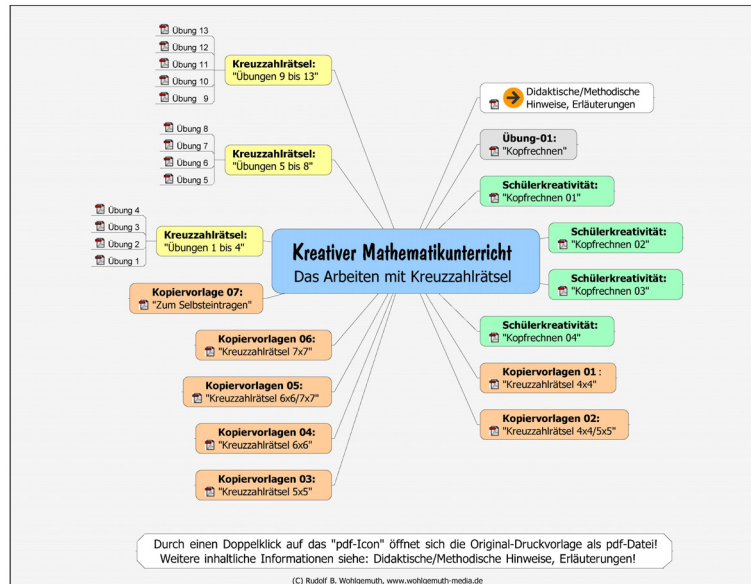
Kreativer Mathematikunterricht
Das Arbeiten mit Kreuzzahlrätsel

Übung 13
Übung 12
Übung 11
Übung 10
Übung 9

Kreuzzahlrätsel:
"Übungen 9 bis 13"

Übung 8
Übung 7
Übung 6
Übung 5

Kreuzzahlrätsel:
"Übungen 5 bis 8"

Übung 4
Übung 3
Übung 2
Übung 1

Kreuzzahlrätsel:
"Übungen 1 bis 4"

Kopiervorlage 07:
"Zum Selbsteintragen"

Kopiervorlagen 06:
"Kreuzzahlrätsel 7x7"

Kopiervorlagen 05:
"Kreuzzahlrätsel 6x6/7x7"

Kopiervorlagen 04:
"Kreuzzahlrätsel 6x6"

Kopiervorlagen 03:
"Kreuzzahlrätsel 5x5"

Didaktische/Methodische Hinweise, Erläuterungen

Übung-01:
"Kopfrechnen"

Schülerkreativität:
"Kopfrechnen 01"

Schülerkreativität:
"Kopfrechnen 02"

Schülerkreativität:
"Kopfrechnen 03"

Schülerkreativität:
"Kopfrechnen 04"

Kopiervorlagen 01 :
"Kreuzzahlrätsel 4x4"

Kopiervorlagen 02:
"Kreuzzahlrätsel 4x4/5x5"

Durch einen Doppelklick auf das "pdf-Icon" öffnet sich die Original-Druckvorlage als pdf-Datei!
Weitere inhaltliche Informationen siehe: Didaktische/Methodische Hinweise, Erläuterungen!

(C) Rudolf B. Wohlgemuth, www.wohlgemuth-media.de